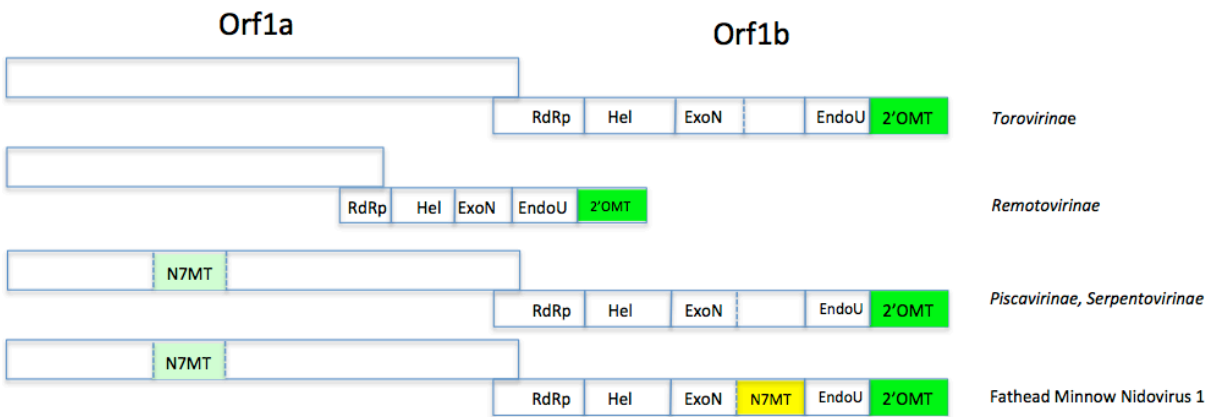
Orf1a

Orf1b

RdRp | Hel | ExoN | EndoU | 2'OMT

Torovirinae

RdRp | Hel | ExoN | EndoU | 2'OMT

Remotovirinae

N7MT

RdRp | Hel | ExoN | EndoU | 2'OMT

Piscavirinae, Serpentovirinae

N7MT

RdRp | Hel | ExoN | N7MT | EndoU | 2'OMT

Fathead Minnow Nidovirus 1